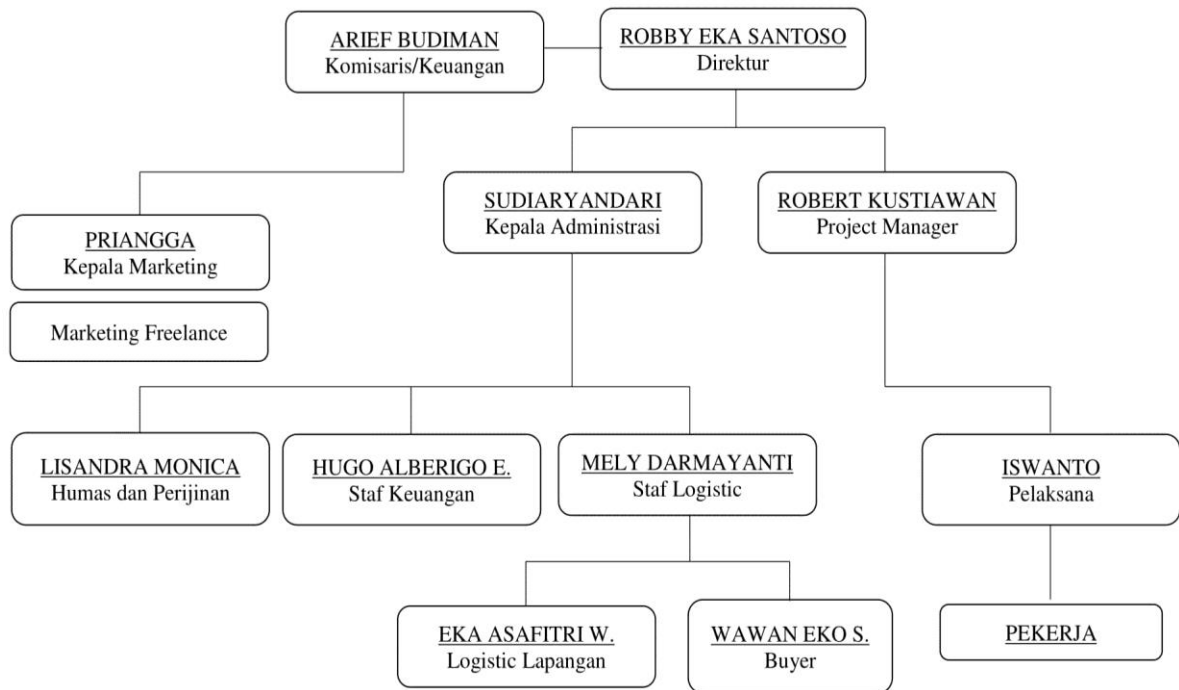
ARIEF BUDIMAN
Komisaris/Keuangan

ROBBY EKA SANTOSO
Direktur

PRIANGGA
Kepala Marketing

Marketing Freelance

SUDIARYANDARI
Kepala Administrasi

ROBERT KUSTIAWAN
Project Manager

LISANDRA MONICA
Humas dan Perijinan

HUGO ALBERIGO E.
Staf Keuangan

MELY DARMAYANTI
Staf Logistic

ISWANTO
Pelaksana

EKA ASAFITRI W.
Logistic Lapangan

WAWAN EKO S.
Buyer

PEKERJA